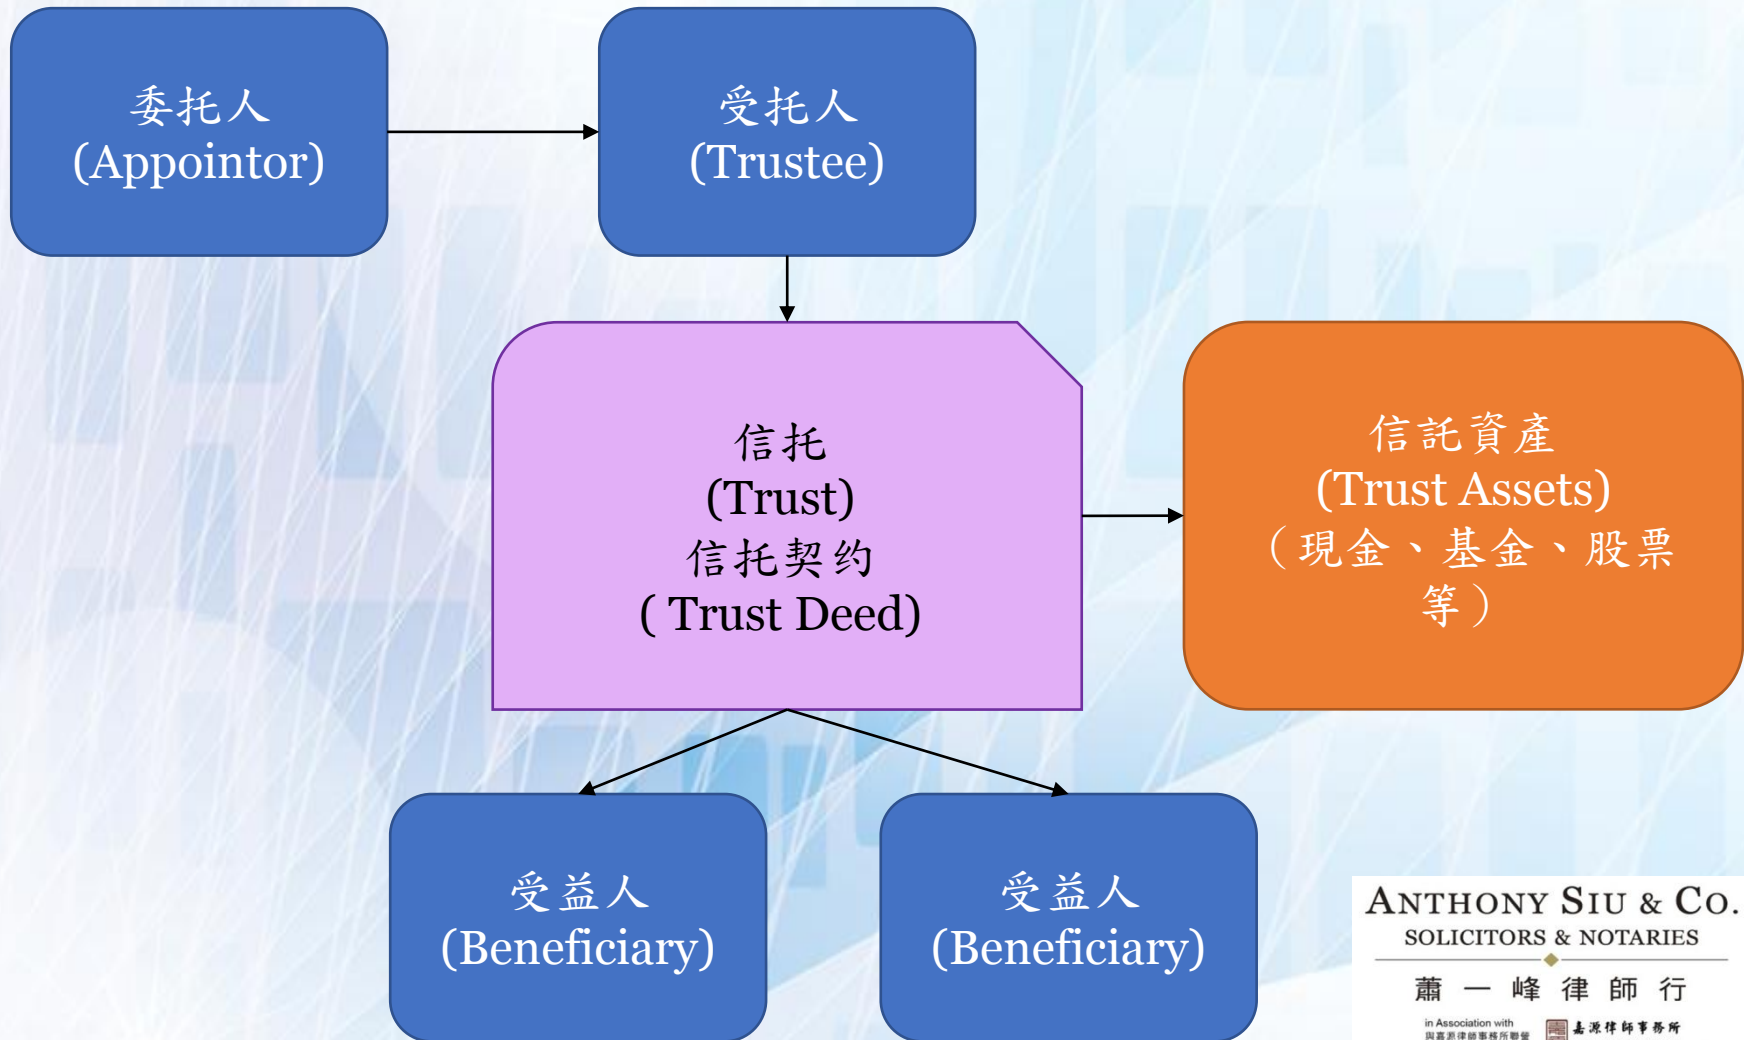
委托人
(Appointor)

受托人
(Trustee)

信托
(Trust)
信托契约
( Trust Deed)

信託資產
(Trust Assets)
（現金、基金、股票等）

受益人
(Beneficiary)

受益人
(Beneficiary)

ANTHONY SIU & CO.
SOLICITORS & NOTARIES
蕭一峰律師行
in Association with
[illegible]
嘉源律師事務所